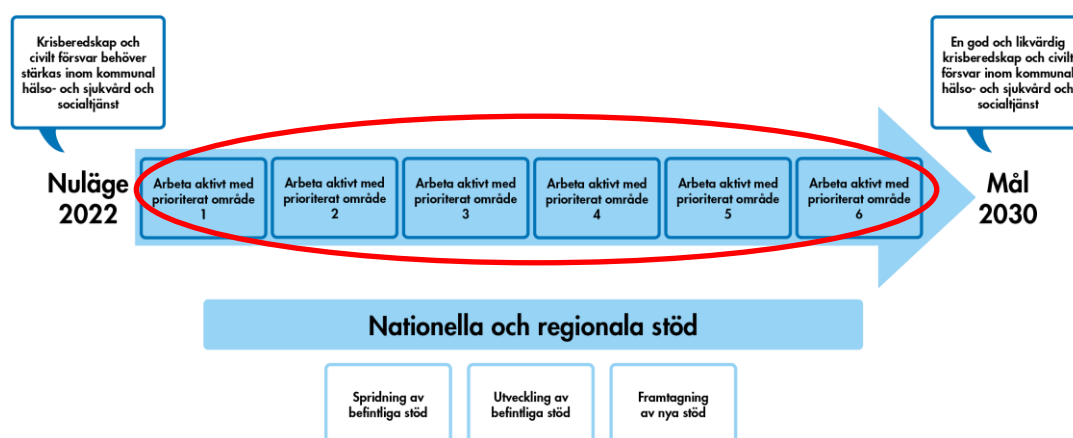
Krisberedskap och civilt försvar behöver stärkas inom kommunal hälso- och sjukvård och socialtjänst

En god och likvärdig krisberedskap och civilt försvar inom kommunal hälso- och sjukvård och socialtjänst

Nuläge 2022

Arbeta aktivt med prioriterat område 1

Arbeta aktivt med prioriterat område 2

Arbeta aktivt med prioriterat område 3

Arbeta aktivt med prioriterat område 4

Arbeta aktivt med prioriterat område 5

Arbeta aktivt med prioriterat område 6

Mål 2030

Nationella och regionala stöd

Spridning av befintliga stöd

Utveckling av befintliga stöd

Framtagning av nya stöd